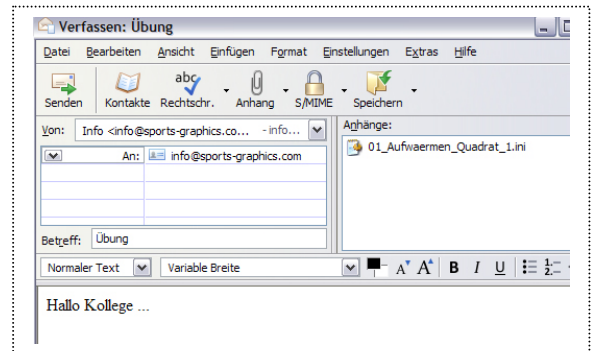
Verfassen: Übung

Datei Bearbeiten Ansicht Einfügen Format Einstellungen Extras Hilfe

Senden Kontakte Rechtschr. Anhang S/MIME Speichern

abc

Von: Info <info@sports-graphics.co... - info...

Anhänge:

01_Aufwaermen_Quadrat_1.ini

An: info@sports-graphics.com

Betreff: Übung

Normaler Text Variable Breite

A A B I U

Hallo Kollege ...